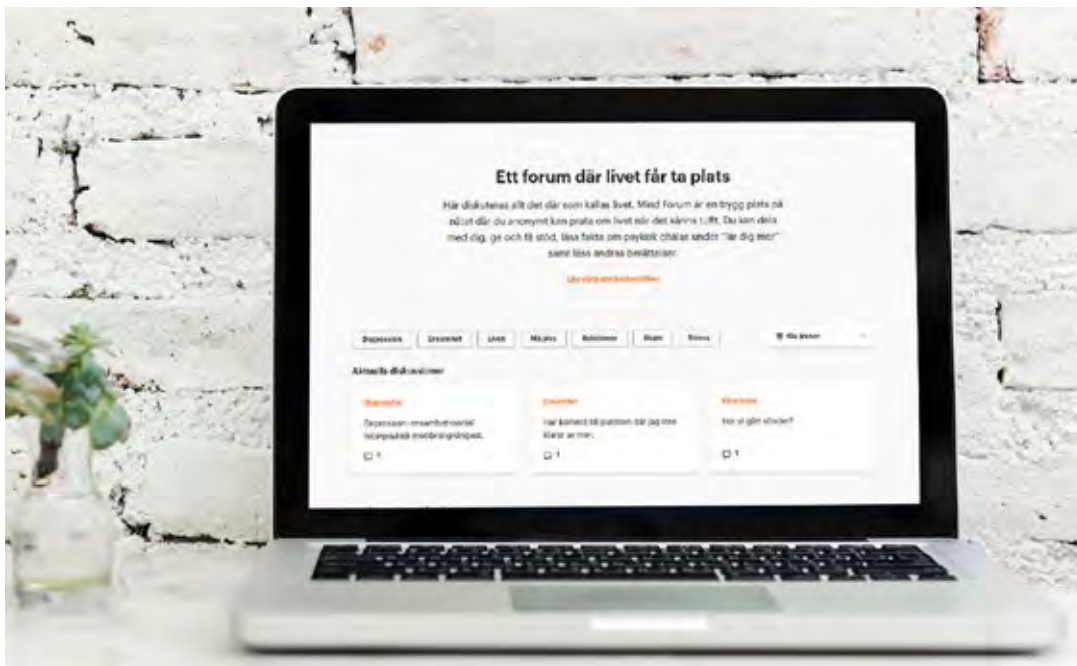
Ett forum där livet får ta plats

Här diskuteras allt det där som kallas livet. Med forum är en trygg plats på nätet där du anonymt kan prata om livet när det känns tufft. Du kan dela med dig, ge och få stöd, läsa fakta om psykisk ohälsa under "lär dig mer" samt läsa andras berättelser.

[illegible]

Depression | Ensamhet | Livet | Må dåligt | Relationer | Skam | Stress | Alla ämnen

Aktuella diskussioner

Depression
Depression - ensamhet - social isolering - mobbning - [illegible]
1

Ensamhet
Har kommit till punkten där jag inte klarar av mer.
1

Relationer
Hur ni går vidare?
1